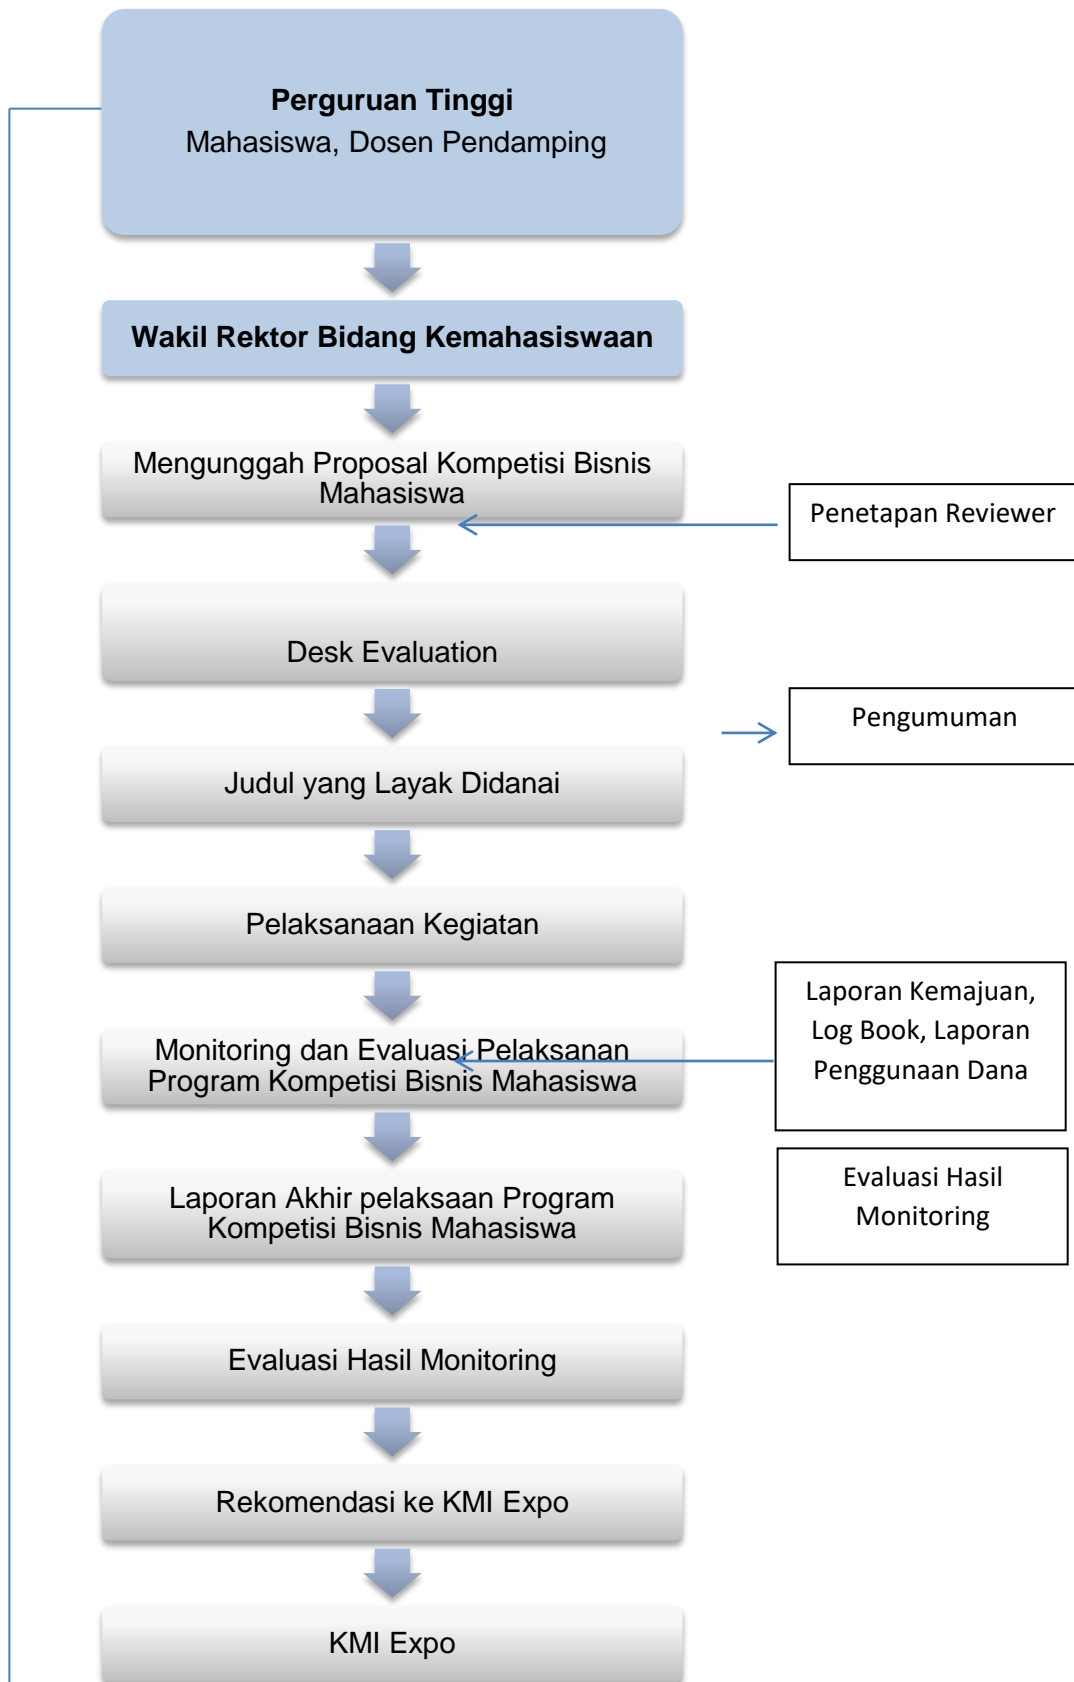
**Perguruan Tinggi**
Mahasiswa, Dosen Pendamping

**Wakil Rektor Bidang Kemahasiswaan**

Mengunggah Proposal Kompetisi Bisnis Mahasiswa

Penetapan Reviewer

Desk Evaluation

Pengumuman

Judul yang Layak Didanai

Pelaksanaan Kegiatan

Laporan Kemajuan, Log Book, Laporan Penggunaan Dana

Monitoring dan Evaluasi Pelaksanan Program Kompetisi Bisnis Mahasiswa

Evaluasi Hasil Monitoring

Laporan Akhir pelaksaan Program Kompetisi Bisnis Mahasiswa

Evaluasi Hasil Monitoring

Rekomendasi ke KMI Expo

KMI Expo